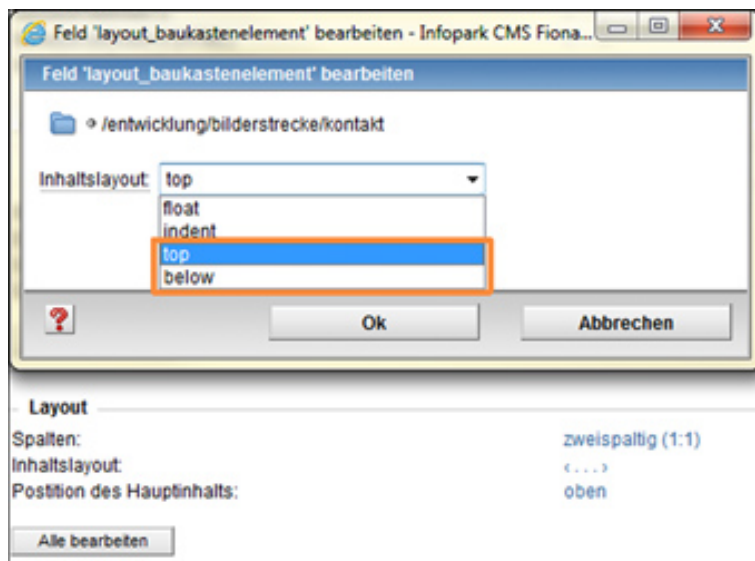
Feld 'layout_baukastenelement' bearbeiten - Infopark CMS Fiona...

Feld 'layout_baukastenelement' bearbeiten

/entwicklung/bilderstrecke/kontakt

Inhaltslayout: top

float
indent
top
below

?

Ok

Abbrechen

Layout

Spalten: zweispaltig (1:1)
Inhaltslayout: (...)
Postition des Hauptinhalts: oben

Alle bearbeiten